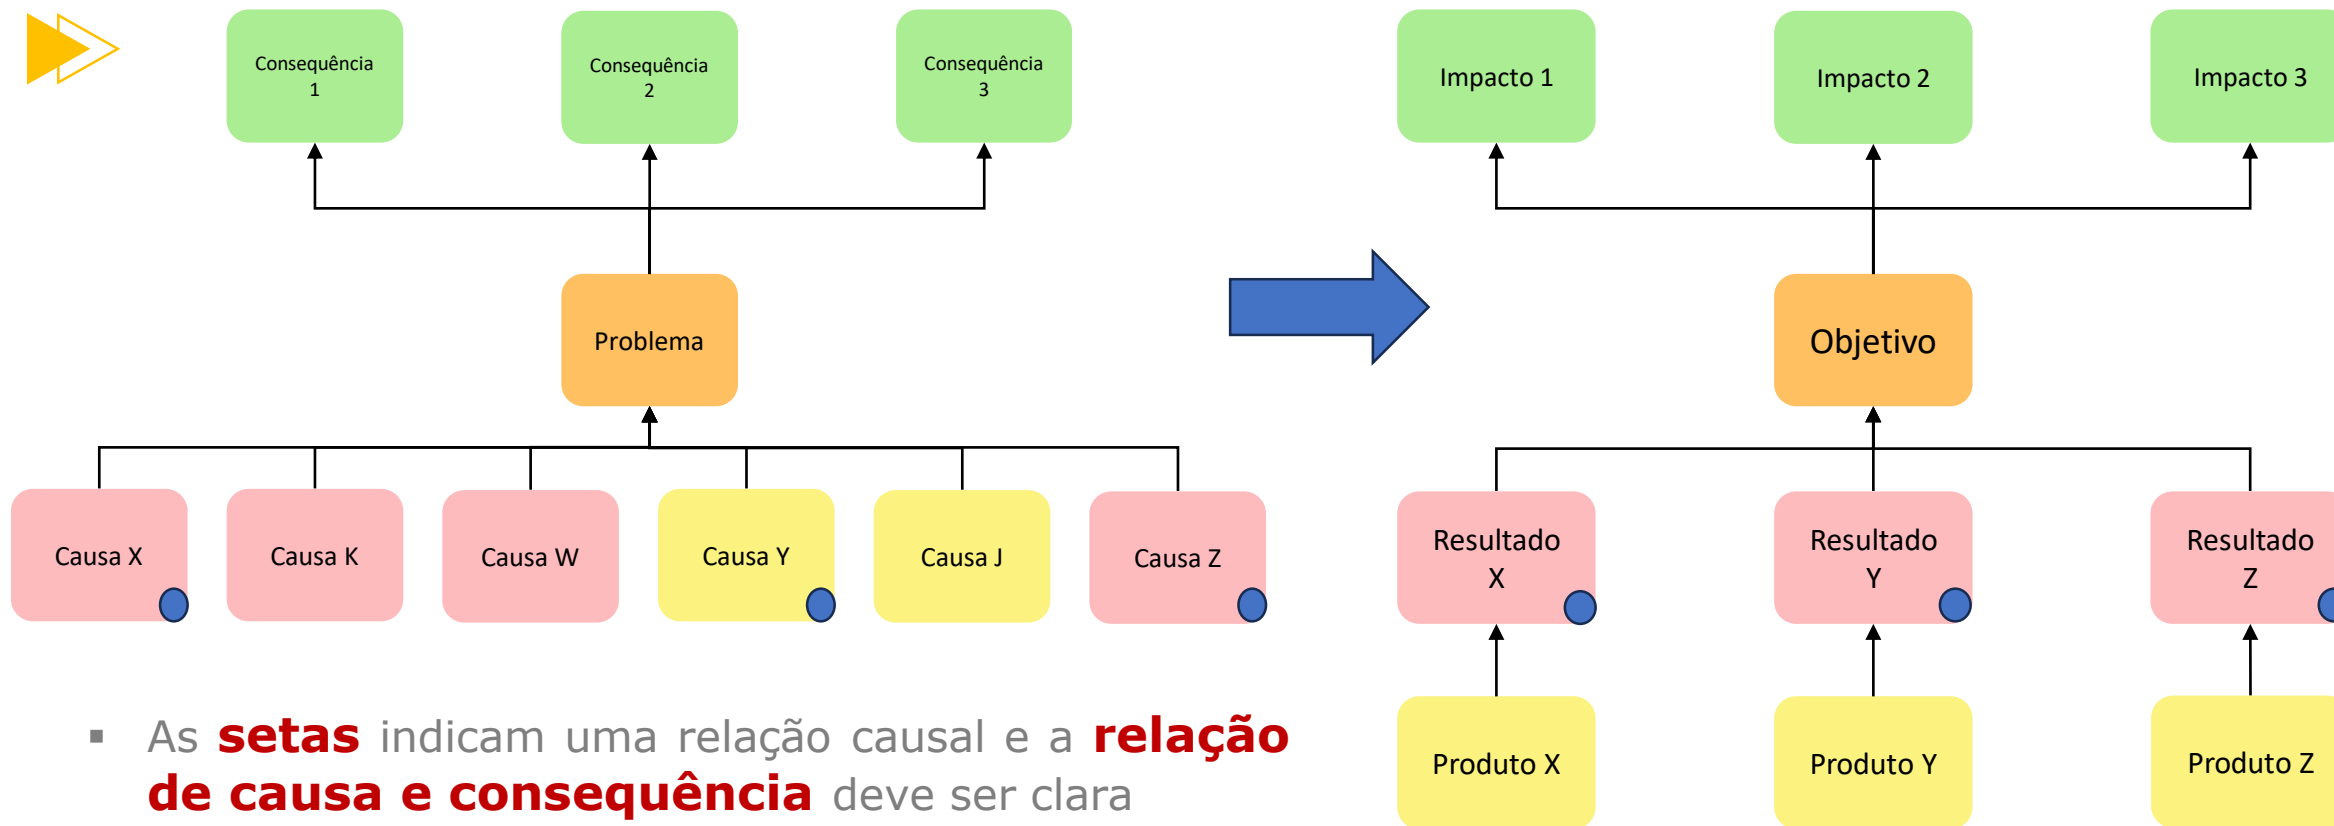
Consequência 1

Consequência 2

Consequência 3

Problema

Causa X

Causa K

Causa W

Causa Y

Causa J

Causa Z

Impacto 1

Impacto 2

Impacto 3

Objetivo

Resultado X

Resultado Y

Resultado Z

Produto X

Produto Y

Produto Z

▪ As **setas** indicam uma relação causal e a **relação de causa e consequência** deve ser clara